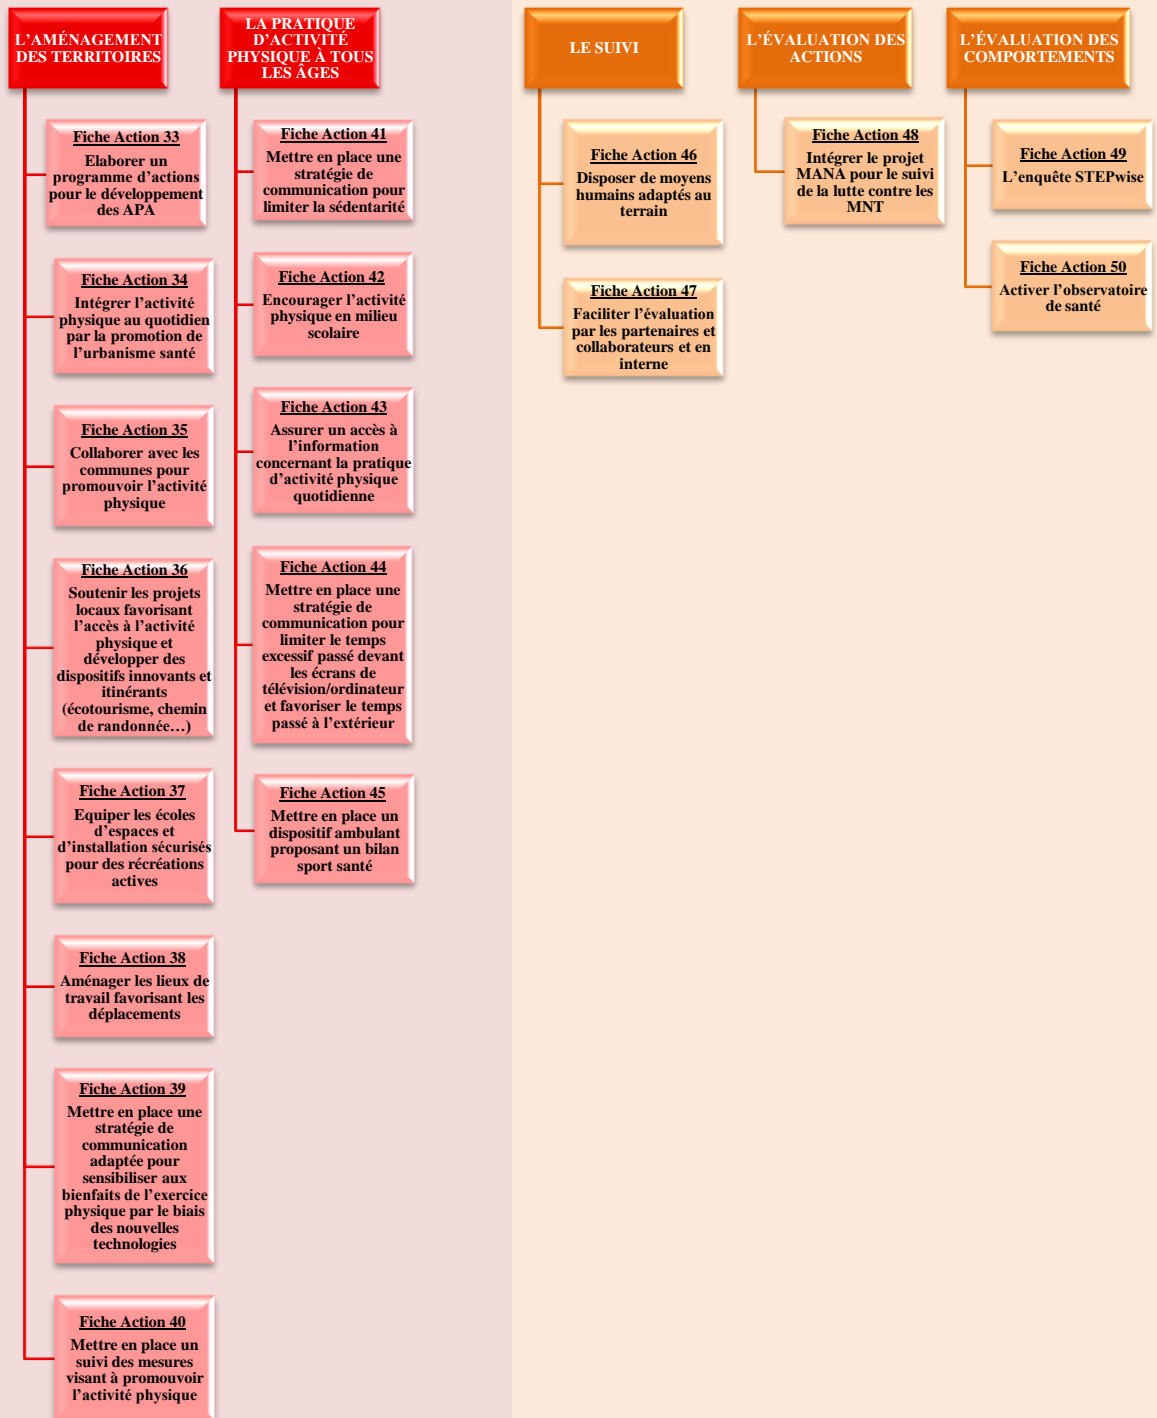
L'AMÉNAGEMENT DES TERRITOIRES

Fiche Action 33
Elaborer un programme d'actions pour le développement des APA

Fiche Action 34
Intégrer l'activité physique au quotidien par la promotion de l'urbanisme santé

Fiche Action 35
Collaborer avec les communes pour promouvoir l'activité physique

Fiche Action 36
Soutenir les projets locaux favorisant l'accès à l'activité physique et développer des dispositifs innovants et itinérants (écotourisme, chemin de randonnée…)

Fiche Action 37
Equiper les écoles d'espaces et d'installation sécurisés pour des récréations actives

Fiche Action 38
Aménager les lieux de travail favorisant les déplacements

Fiche Action 39
Mettre en place une stratégie de communication adaptée pour sensibiliser aux bienfaits de l'exercice physique par le biais des nouvelles technologies

Fiche Action 40
Mettre en place un suivi des mesures visant à promouvoir l'activité physique

LA PRATIQUE D'ACTIVITÉ PHYSIQUE À TOUS LES ÂGES

Fiche Action 41
Mettre en place une stratégie de communication pour limiter la sédentarité

Fiche Action 42
Encourager l'activité physique en milieu scolaire

Fiche Action 43
Assurer un accès à l'information concernant la pratique d'activité physique quotidienne

Fiche Action 44
Mettre en place une stratégie de communication pour limiter le temps excessif passé devant les écrans de télévision/ordinateur et favoriser le temps passé à l'extérieur

Fiche Action 45
Mettre en place un dispositif ambulant proposant un bilan sport santé

LE SUIVI

Fiche Action 46
Disposer de moyens humains adaptés au terrain

Fiche Action 47
Faciliter l'évaluation par les partenaires et collaborateurs et en interne

L'ÉVALUATION DES ACTIONS

Fiche Action 48
Intégrer le projet MANA pour le suivi de la lutte contre les MNT

L'ÉVALUATION DES COMPORTEMENTS

Fiche Action 49
L'enquête STEPwise

Fiche Action 50
Activer l'observatoire de santé